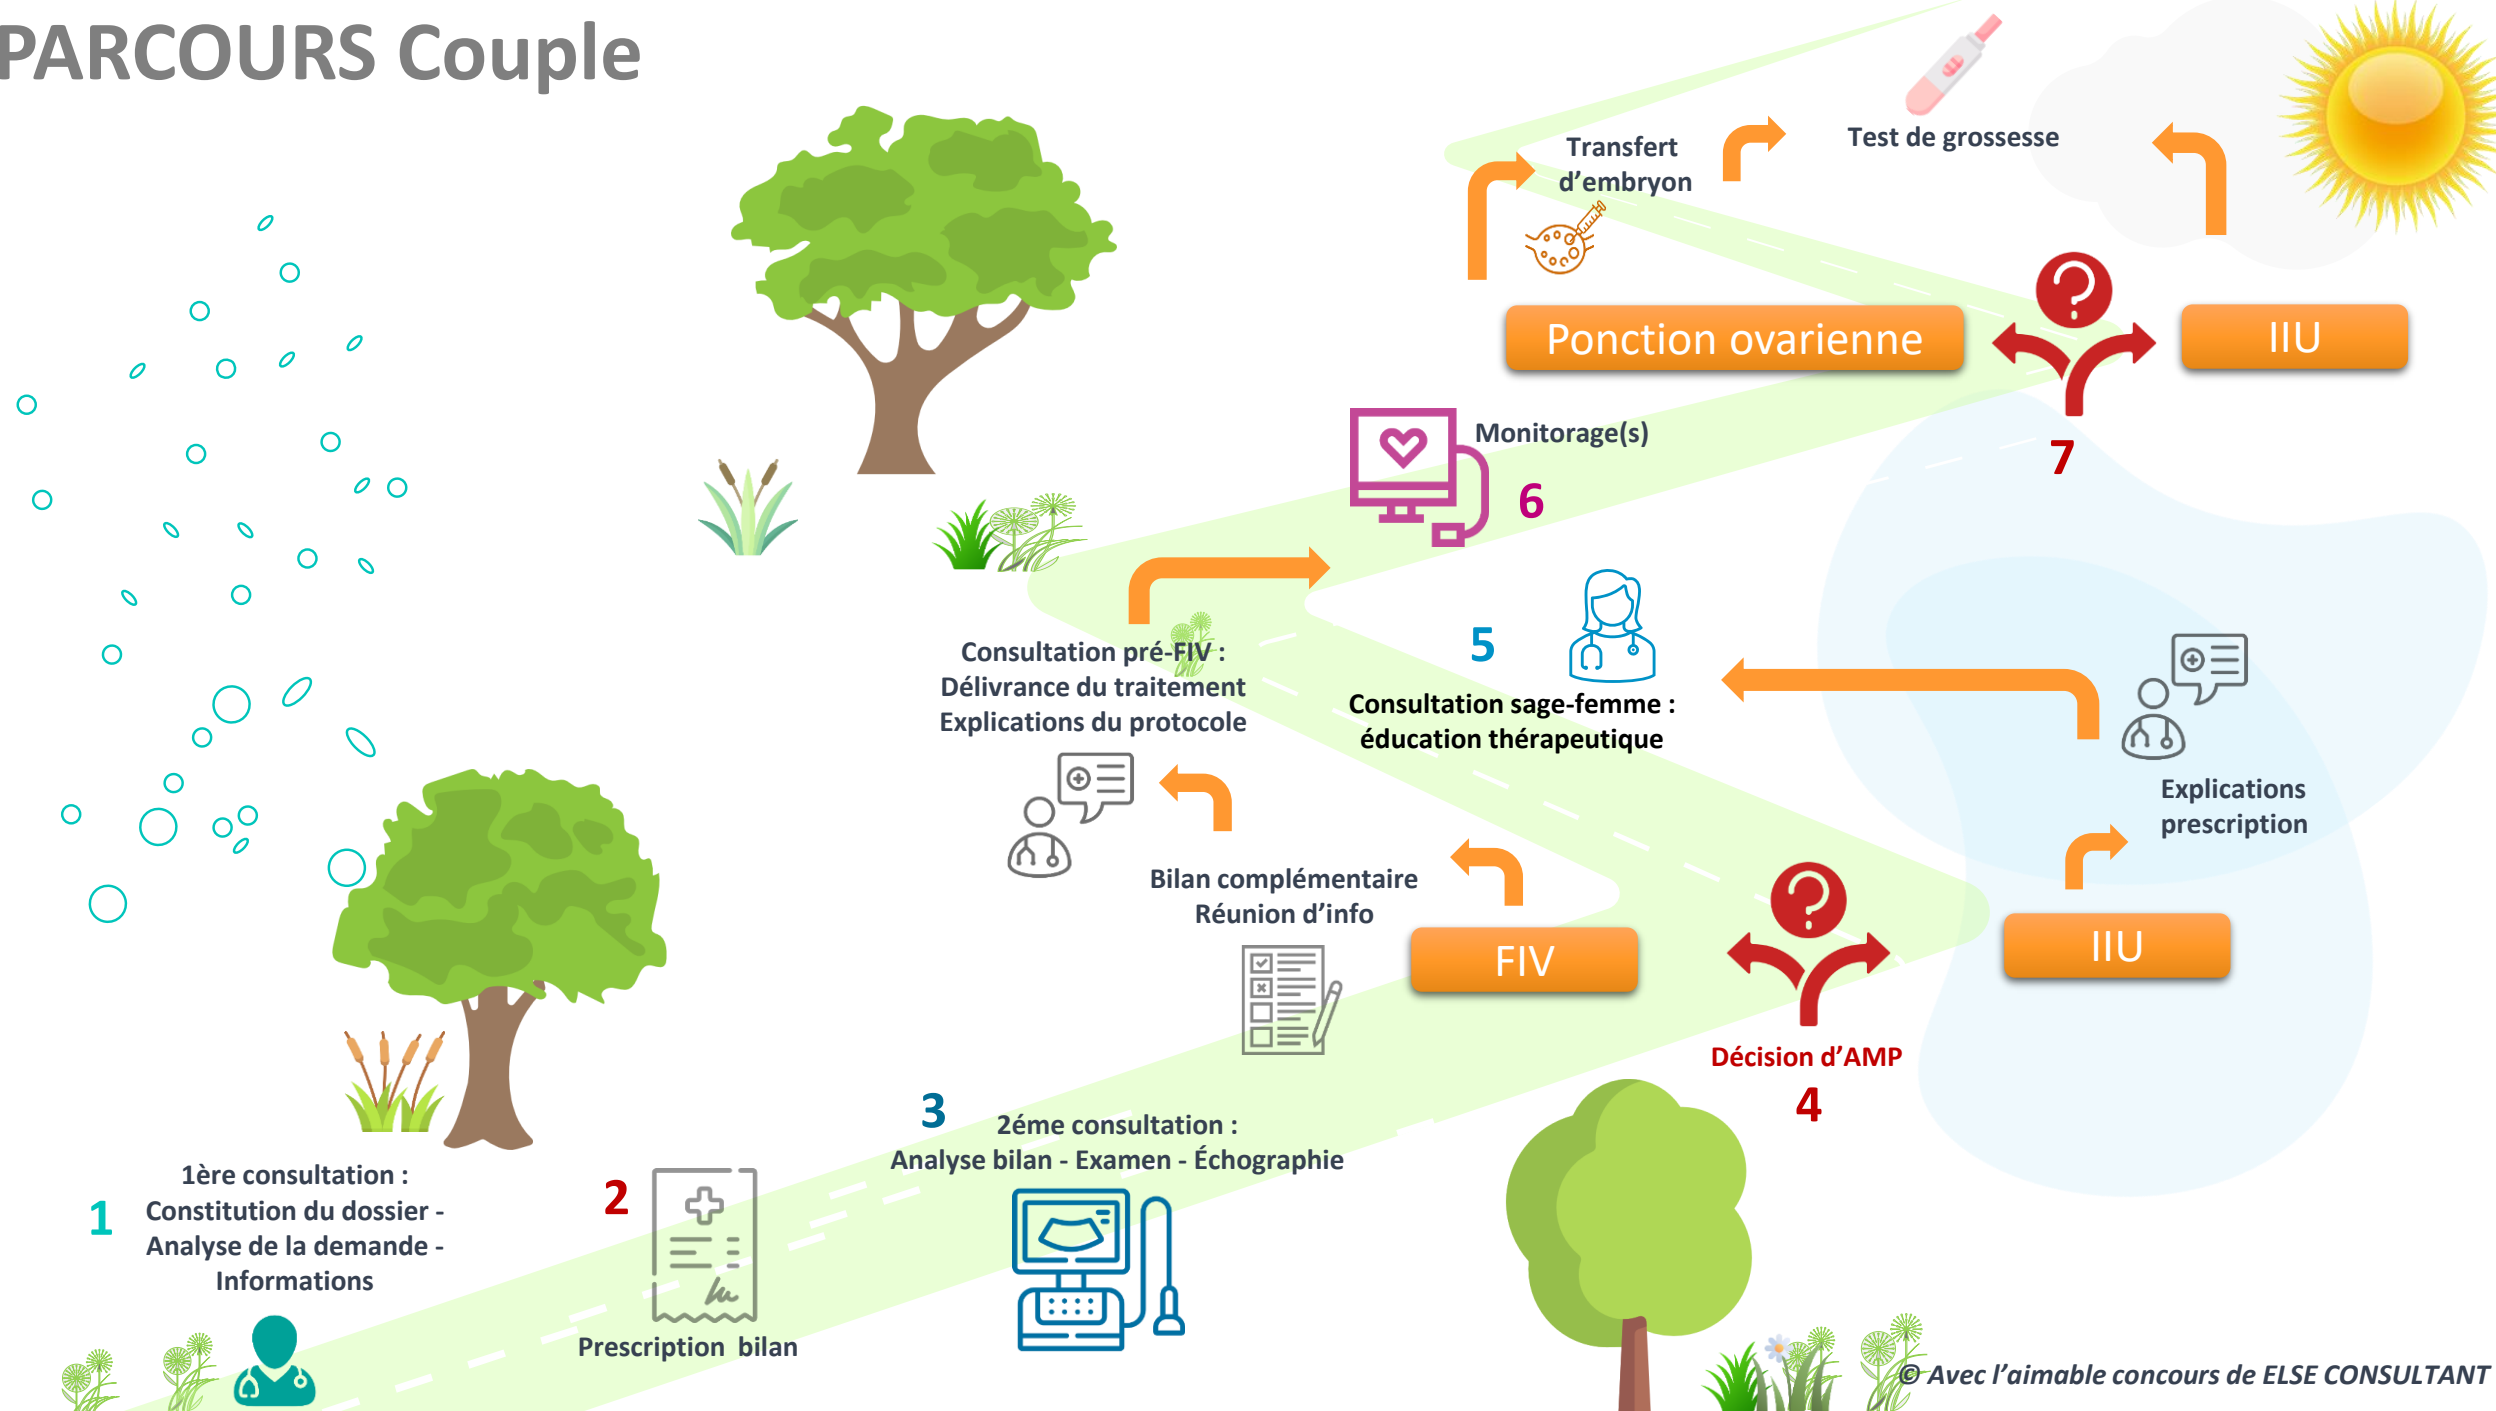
PARCOURS Couple

1
1ère consultation :
Constitution du dossier - Analyse de la demande - Informations

2
Prescription bilan

3
2éme consultation :
Analyse bilan - Examen - Échographie

FIV

Bilan complémentaire
Réunion d'info

Consultation pré-FIV :
Délivrance du traitement
Explications du protocole

5
Consultation sage-femme :
éducation thérapeutique

Monitorage(s)
6

Ponction ovarienne

Transfert d'embryon

Test de grossesse

IIU

7

Décision d'AMP
4

IIU

Explications prescription

© Avec l'aimable concours de ELSE CONSULTANT